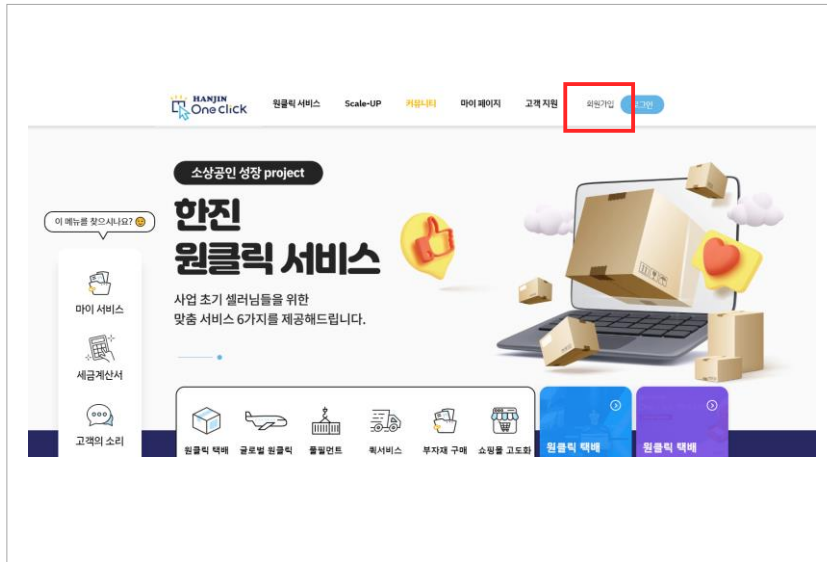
HANJIN One Click

원클릭 서비스 Scale-UP 커뮤니티 마이 페이지 고객 지원 회원가입 로그인

소상공인 성장 project

한진 원클릭 서비스

사업 초기 셀러님들을 위한 맞춤 서비스 6가지를 제공해드립니다.

이 메뉴를 찾으시나요?

마이 서비스

세금계산서

고객의 소리

원클릭 택배 글로벌 원클릭 풀필먼트 퀵서비스 부자재 구매 쇼핑몰 고도화

원클릭 택배

원클릭 택배